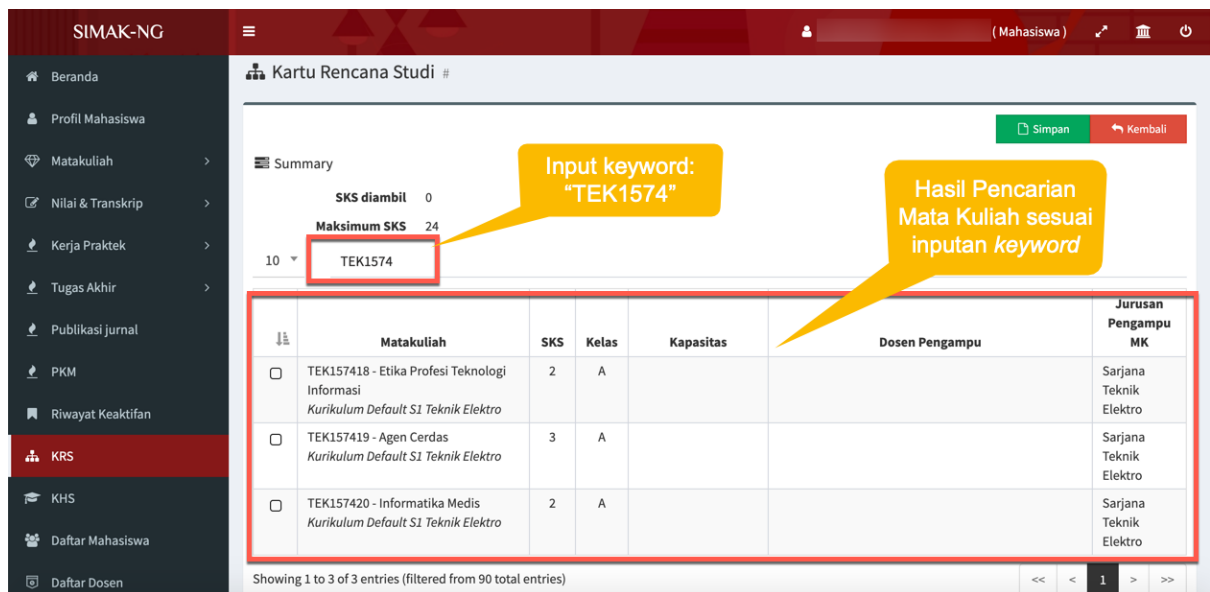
SIMAK-NG

(Mahasiswa)

Beranda
Profil Mahasiswa
Matakuliah
Nilai & Transkrip
Kerja Praktek
Tugas Akhir
Publikasi jurnal
PKM
Riwayat Keaktifan
KRS
KHS
Daftar Mahasiswa
Daftar Dosen

Kartu Rencana Studi #

Simpan
Kembali

Summary

SKS diambil 0

Maksimum SKS 24

Input keyword: "TEK1574"

Hasil Pencarian Mata Kuliah sesuai inputan *keyword*

10

TEK1574

| | Matakuliah | SKS | Kelas | Kapasitas | Dosen Pengampu | Jurusan Pengampu MK |
|---|---|---|---|---|---|---|
| ▢ | TEK157418 - Etika Profesi Teknologi Informasi *Kurikulum Default S1 Teknik Elektro* | 2 | A | | | Sarjana Teknik Elektro |
| ▢ | TEK157419 - Agen Cerdas *Kurikulum Default S1 Teknik Elektro* | 3 | A | | | Sarjana Teknik Elektro |
| ▢ | TEK157420 - Informatika Medis *Kurikulum Default S1 Teknik Elektro* | 2 | A | | | Sarjana Teknik Elektro |

Showing 1 to 3 of 3 entries (filtered from 90 total entries)

<< < 1 > >>